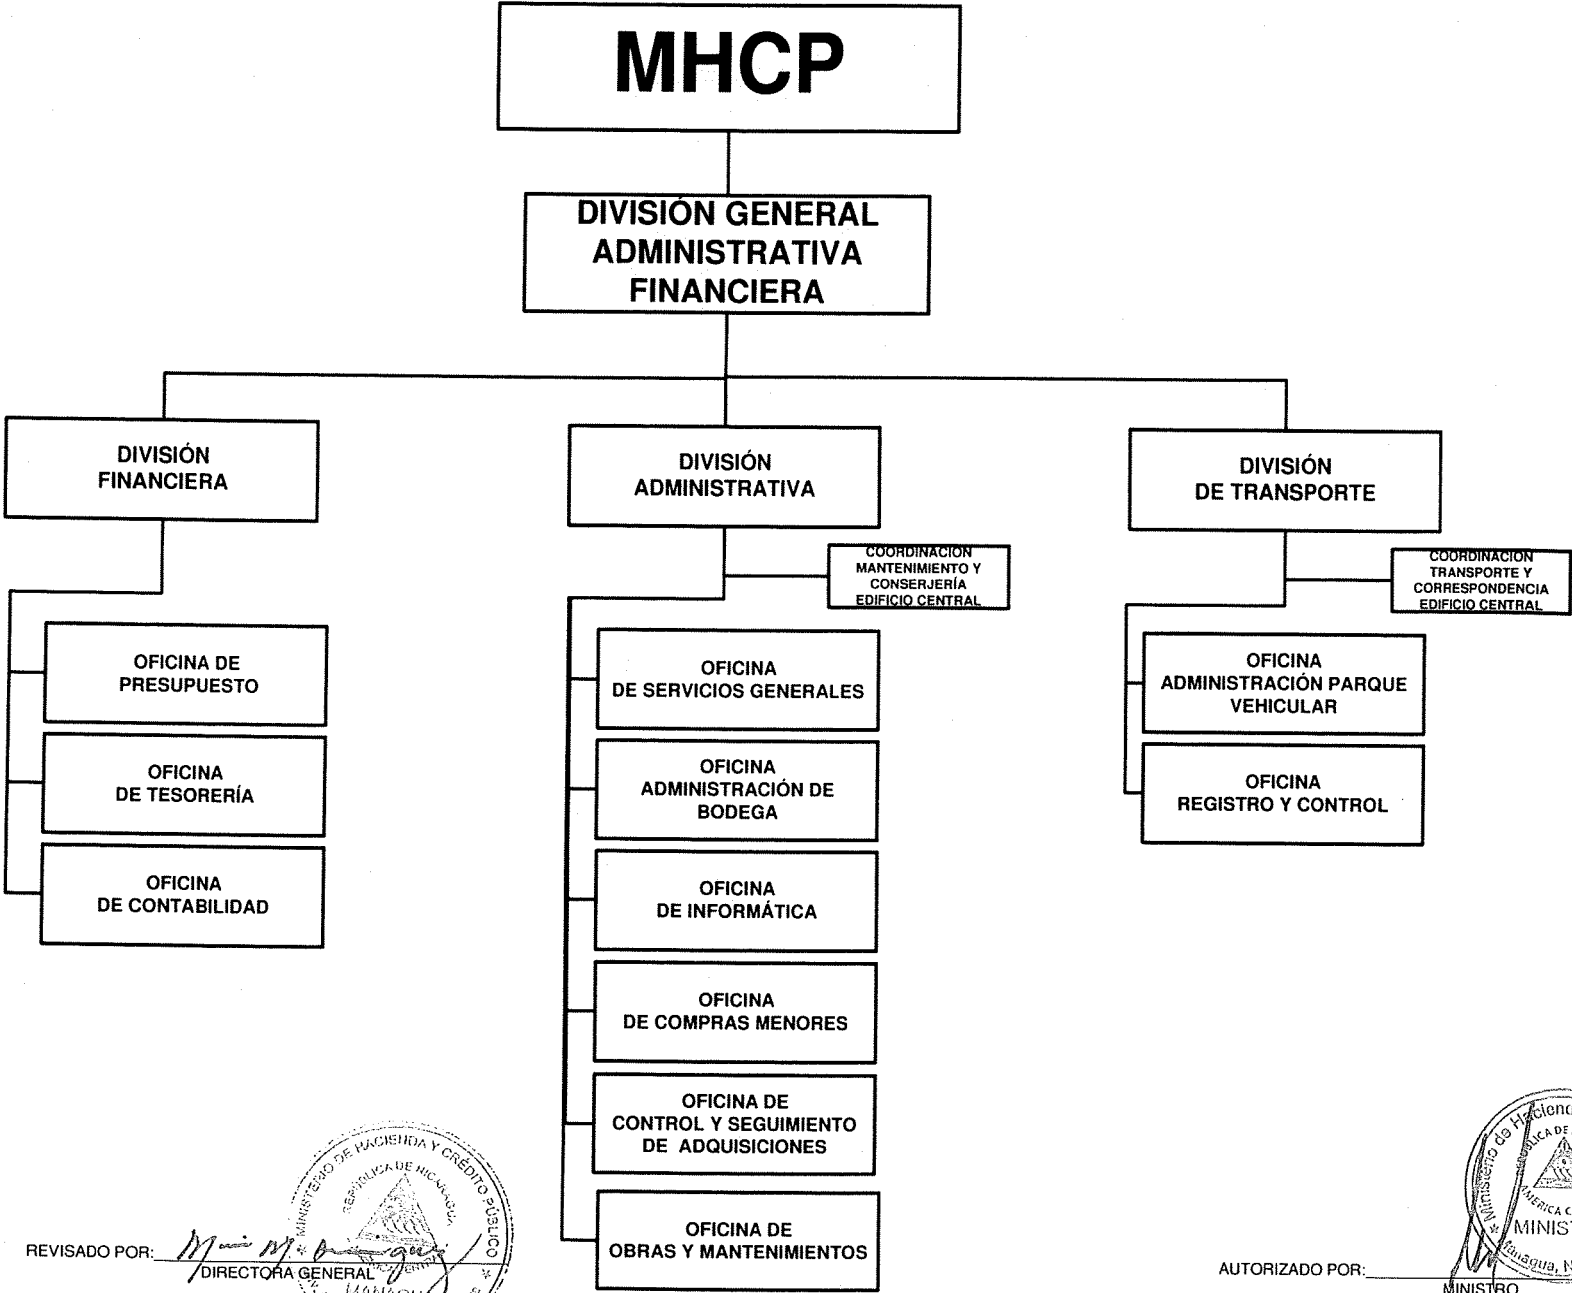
MHCP

DIVISIÓN GENERAL ADMINISTRATIVA FINANCIERA

DIVISIÓN FINANCIERA

OFICINA DE PRESUPUESTO

OFICINA DE TESORERÍA

OFICINA DE CONTABILIDAD

DIVISIÓN ADMINISTRATIVA

COORDINACIÓN MANTENIMIENTO Y CONSERJERÍA EDIFICIO CENTRAL

OFICINA DE SERVICIOS GENERALES

OFICINA ADMINISTRACIÓN DE BODEGA

OFICINA DE INFORMÁTICA

OFICINA DE COMPRAS MENORES

OFICINA DE CONTROL Y SEGUIMIENTO DE ADQUISICIONES

OFICINA DE OBRAS Y MANTENIMIENTOS

DIVISIÓN DE TRANSPORTE

COORDINACIÓN TRANSPORTE Y CORRESPONDENCIA EDIFICIO CENTRAL

OFICINA ADMINISTRACIÓN PARQUE VEHICULAR

OFICINA REGISTRO Y CONTROL

MINISTERIO DE HACIENDA Y CRÉDITO PÚBLICO REPÚBLICA DE NICARAGUA MANAGUA

REVISADO POR: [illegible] DIRECTORA GENERAL

Ministerio de Hacienda REPÚBLICA DE AMÉRICA C MINIST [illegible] Managua, N

AUTORIZADO POR: MINISTRO